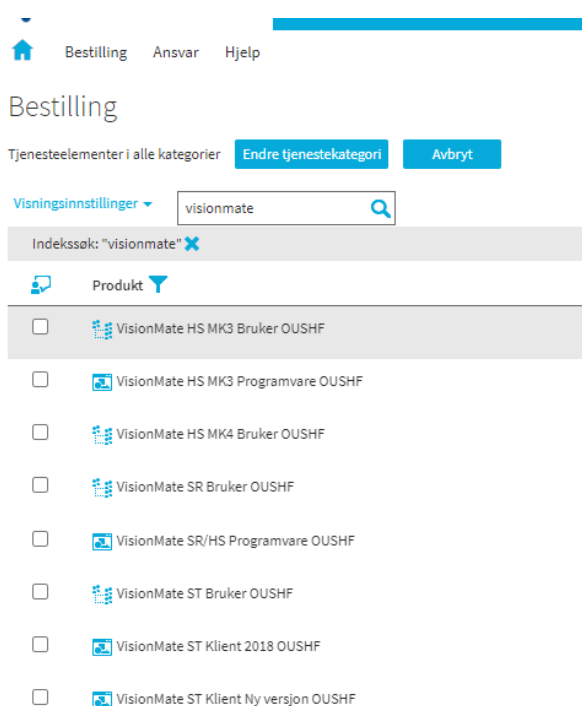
Bestilling Ansvar Hjelp

Bestilling

Tjenesteelementer i alle kategorier Endre tjenestekategori Avbryt

Visningsinnstillinger visionmate

Indekssøk: "visionmate"

Produkt

VisionMate HS MK3 Bruker OUSHF

VisionMate HS MK3 Programvare OUSHF

VisionMate HS MK4 Bruker OUSHF

VisionMate SR Bruker OUSHF

VisionMate SR/HS Programvare OUSHF

VisionMate ST Bruker OUSHF

VisionMate ST Klient 2018 OUSHF

VisionMate ST Klient Ny versjon OUSHF